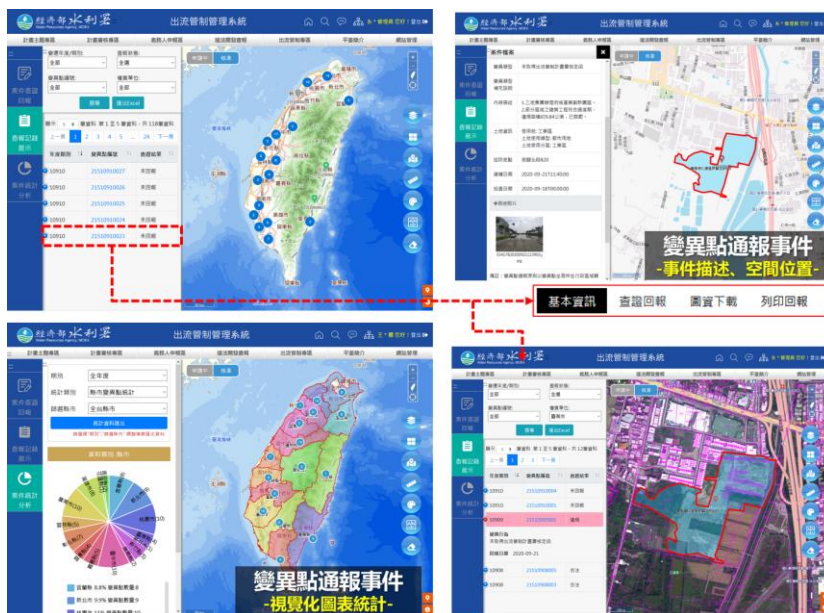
經濟部水利署 出流管制管理系統

計畫主體專區 計畫審核專區 義務人申報區 違法開發查核 出流管制專區 平臺簡介 網站管理

案件查詢回報

查報記錄顯示

案件統計分析

變異時段 全部

查報點類型 全部

查詢 匯出Excel

年度期別 變異點編號 查證結果

10910 21510910027 未回報

10910 21510910026 未回報

10910 21510910025 未回報

10910 21510910024 未回報

10910 21510910023 未回報

案件概要

變異點通報事件
-事件描述、空間位置-

基本資訊 查證回報 圖資下載 列印回報

經濟部水利署 出流管制管理系統

類別 全年度

統計類別 縣市變異點統計

該縣縣市 全台縣市

資料顯示 縣市

變異點通報事件
-視覺化圖表統計-

經濟部水利署 出流管制管理系統

查詢 匯出Excel

10910 21510910004 未回報

10910 21510910001 未回報

10909 21510909001 備案

10909 21510908003 查證

10909 21510908001 查證